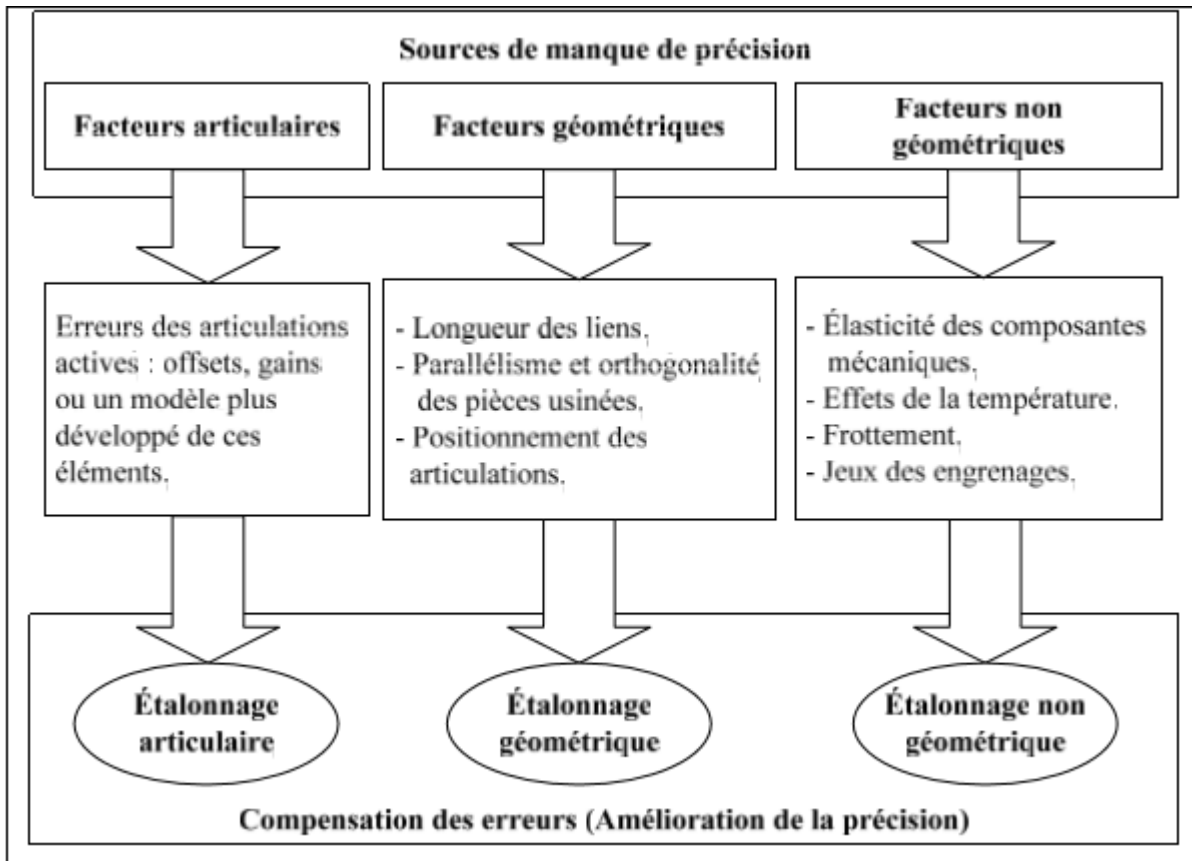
Sources de manque de précision

Facteurs articulaires

Facteurs géométriques

Facteurs non géométriques

Erreurs des articulations actives : offsets, gains ou un modèle plus développé de ces éléments,

- Longueur des liens,
- Parallélisme et orthogonalité des pièces usinées,
- Positionnement des articulations,

- Élasticité des composantes mécaniques,
- Effets de la température.
- Frottement,
- Jeux des engrenages,

Étalonnage articulaire

Étalonnage géométrique

Étalonnage non géométrique

Compensation des erreurs (Amélioration de la précision)